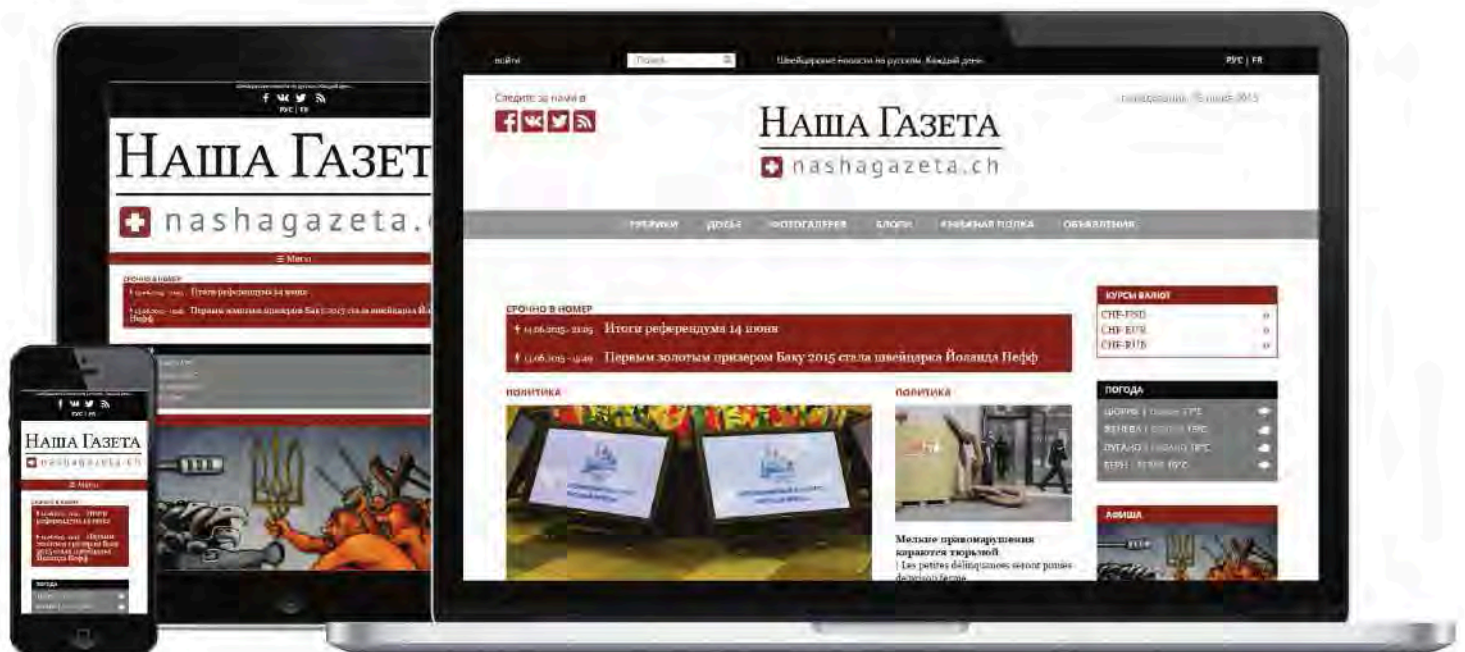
войти

Поиск

Швейцарские новости на русском. Каждый день.

РУС | FR

Следите за нами в

Наша Газета

nashagazeta.ch

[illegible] 2015

РУБРИКИ ДОСЬЕ ФОТОГАЛЕРЕЯ БЛОГИ КНИЖНАЯ ПОЛКА ОБЪЯВЛЕНИЯ

СРОЧНО В НОМЕР

14.06.2015 - 21:05 Итоги референдума 14 июня

13.06.2015 - 13:49 Первым золотым призером Баку 2015 стала швейцарка Йоланда Нефф

ПОЛИТИКА

ПОЛИТИКА

Мелкие правонарушения караются тюрьмой

Les petites délinquances seront punies de prison ferme

КУРСЫ ВАЛЮТ

CHF-USD

CHF-EUR

CHF-RUB

ПОГОДА

ЦЮРИХ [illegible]

ЖЕНЕВА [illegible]

ЛУГАНО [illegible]

БЕРН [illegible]

АФИША

Швейцарские новости на русском. Каждый день.

РУС | FR

Наша Газет

nashagazeta.

☰ Меню

СРОЧНО В НОМЕР

Итоги референдума 14 июня

Первым золотым призером Баку 2015 стала швейцарка Йоланда Нефф

РУС | FR

Наша Газета

nashagazeta.ch

☰ Меню

СРОЧНО В НОМЕР

Итоги референдума 14 июня

Первым золотым призером Баку 2015 стала швейцарка Йоланда Нефф

ПОГОДА